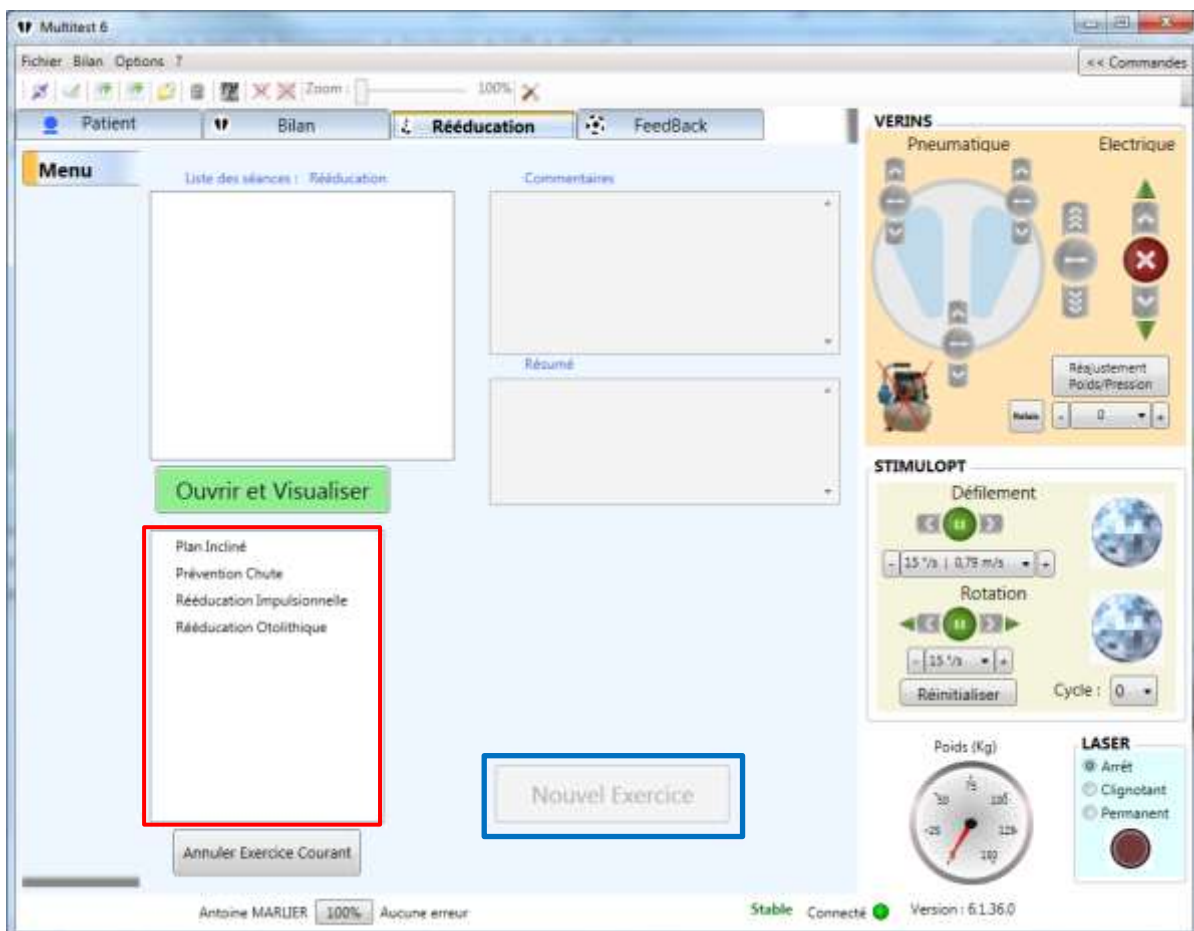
Multitest 6

Fichier Bilan Options ?

<< Commandes

Zoom : 100%

Patient
Bilan
Rééducation
FeedBack

Menu

Liste des séances : Rééducation

Commentaires

Résumé

Ouvrir et Visualiser

Plan Incliné
Prévention Chute
Rééducation Impulsionnelle
Rééducation Otolithique

Nouvel Exercice

Annuler Exercice Courant

VERINS
Pneumatique
Electrique

Réajustement Poids/Pression

Relais
0

STIMULOPT
Défilement
15 °/s | 0,79 m/s
Rotation
15 °/s
Réinitialiser
Cycle : 0

Poids (Kg)
25
50
75
100
125
150

LASER
Arrêt
Clignotant
Permanent

Antoine MARLIER 100% Aucune erreur

Stable Connecté

Version : 6.1.36.0